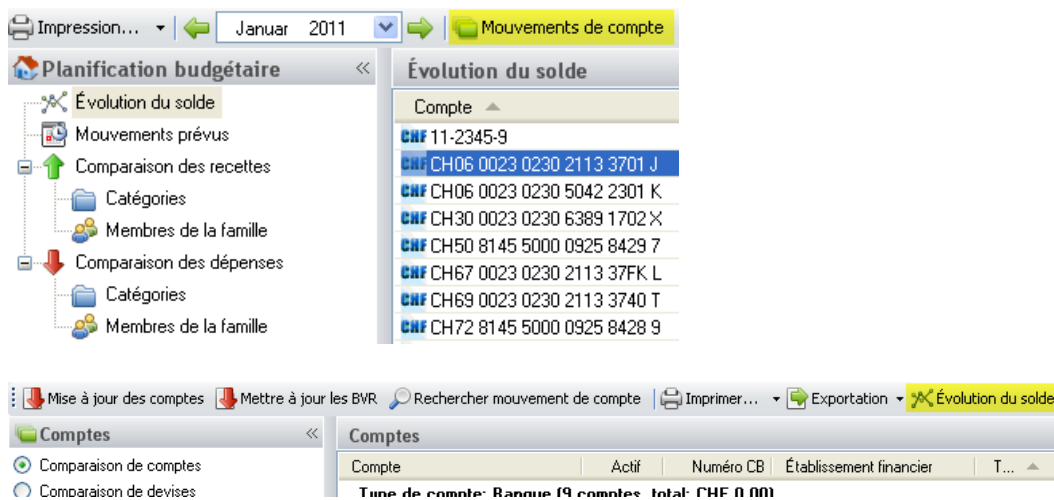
Impression... Januar 2011 Mouvements de compte

Planification budgétaire

Évolution du solde

Mouvements prévus

Comparaison des recettes

Catégories

Membres de la famille

Comparaison des dépenses

Catégories

Membres de la famille

Évolution du solde

Compte

CHF 11-2345-9

CHF CH06 0023 0230 2113 3701 J

CHF CH06 0023 0230 5042 2301 K

CHF CH30 0023 0230 6389 1702 X

CHF CH50 8145 5000 0925 8429 7

CHF CH67 0023 0230 2113 37FK L

CHF CH69 0023 0230 2113 3740 T

CHF CH72 8145 5000 0925 8428 9

Mise à jour des comptes Mettre à jour les BVR Rechercher mouvement de compte Imprimer... Exportation Évolution du solde

Comptes

Comparaison de comptes

Comparaison de devises

Comptes

| Compte | Actif | Numéro CB | Établissement financier | T... |
|---|---|---|---|---|

Type de compte: Banque (9 comptes, total: CHF 0.00)